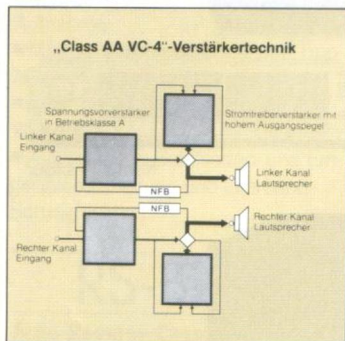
„Class AA VC-4"-Verstärkertechnik

Spannungsvorverstärker in Betriebsklasse A

Stromtreiberverstärker mit hohem Ausgangspegel

Linker Kanal Eingang

Linker Kanal Lautsprecher

NFB

NFB

Rechter Kanal Lautsprecher

Rechter Kanal Eingang